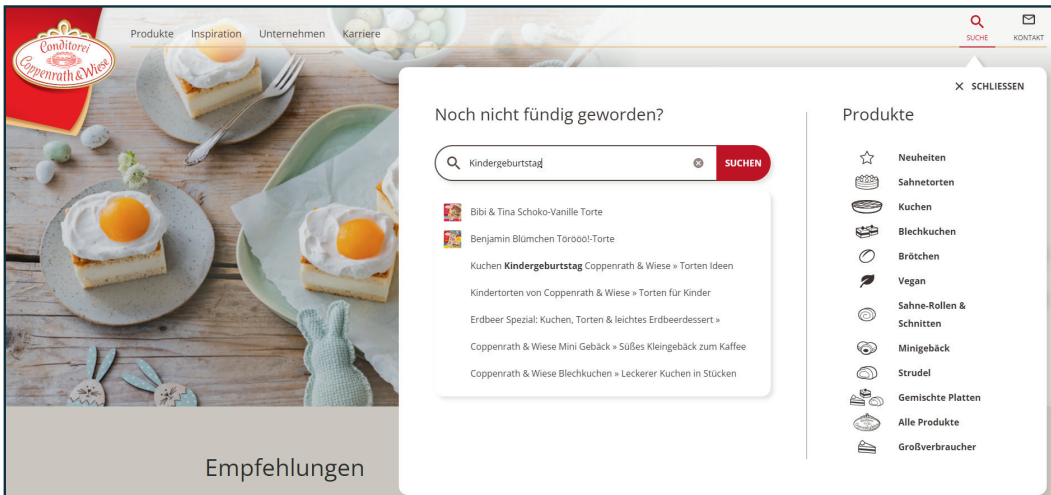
Conditorei Coppenrath & Wiese

Produkte Inspiration Unternehmen Karriere

SUCHE KONTAKT

× SCHLIESSEN

Noch nicht fündig geworden?

Kindergeburtstag

SUCHEN

Bibi & Tina Schoko-Vanille Torte

Benjamin Blümchen Töröóö!-Torte

Kuchen **Kindergeburtstag** Coppenrath & Wiese » Torten Ideen

Kindertorten von Coppenrath & Wiese » Torten für Kinder

Erdbeer Spezial: Kuchen, Torten & leichtes Erdbeerdessert »

Coppenrath & Wiese Mini Gebäck » Süßes Kleingebäck zum Kaffee

Coppenrath & Wiese Blechkuchen » Leckerer Kuchen in Stücken

Produkte

Neuheiten

Sahnetorten

Kuchen

Blechkuchen

Brötchen

Vegan

Sahne-Rollen & Schnitten

Minigebäck

Strudel

Gemischte Platten

Alle Produkte

Großverbraucher

Empfehlungen